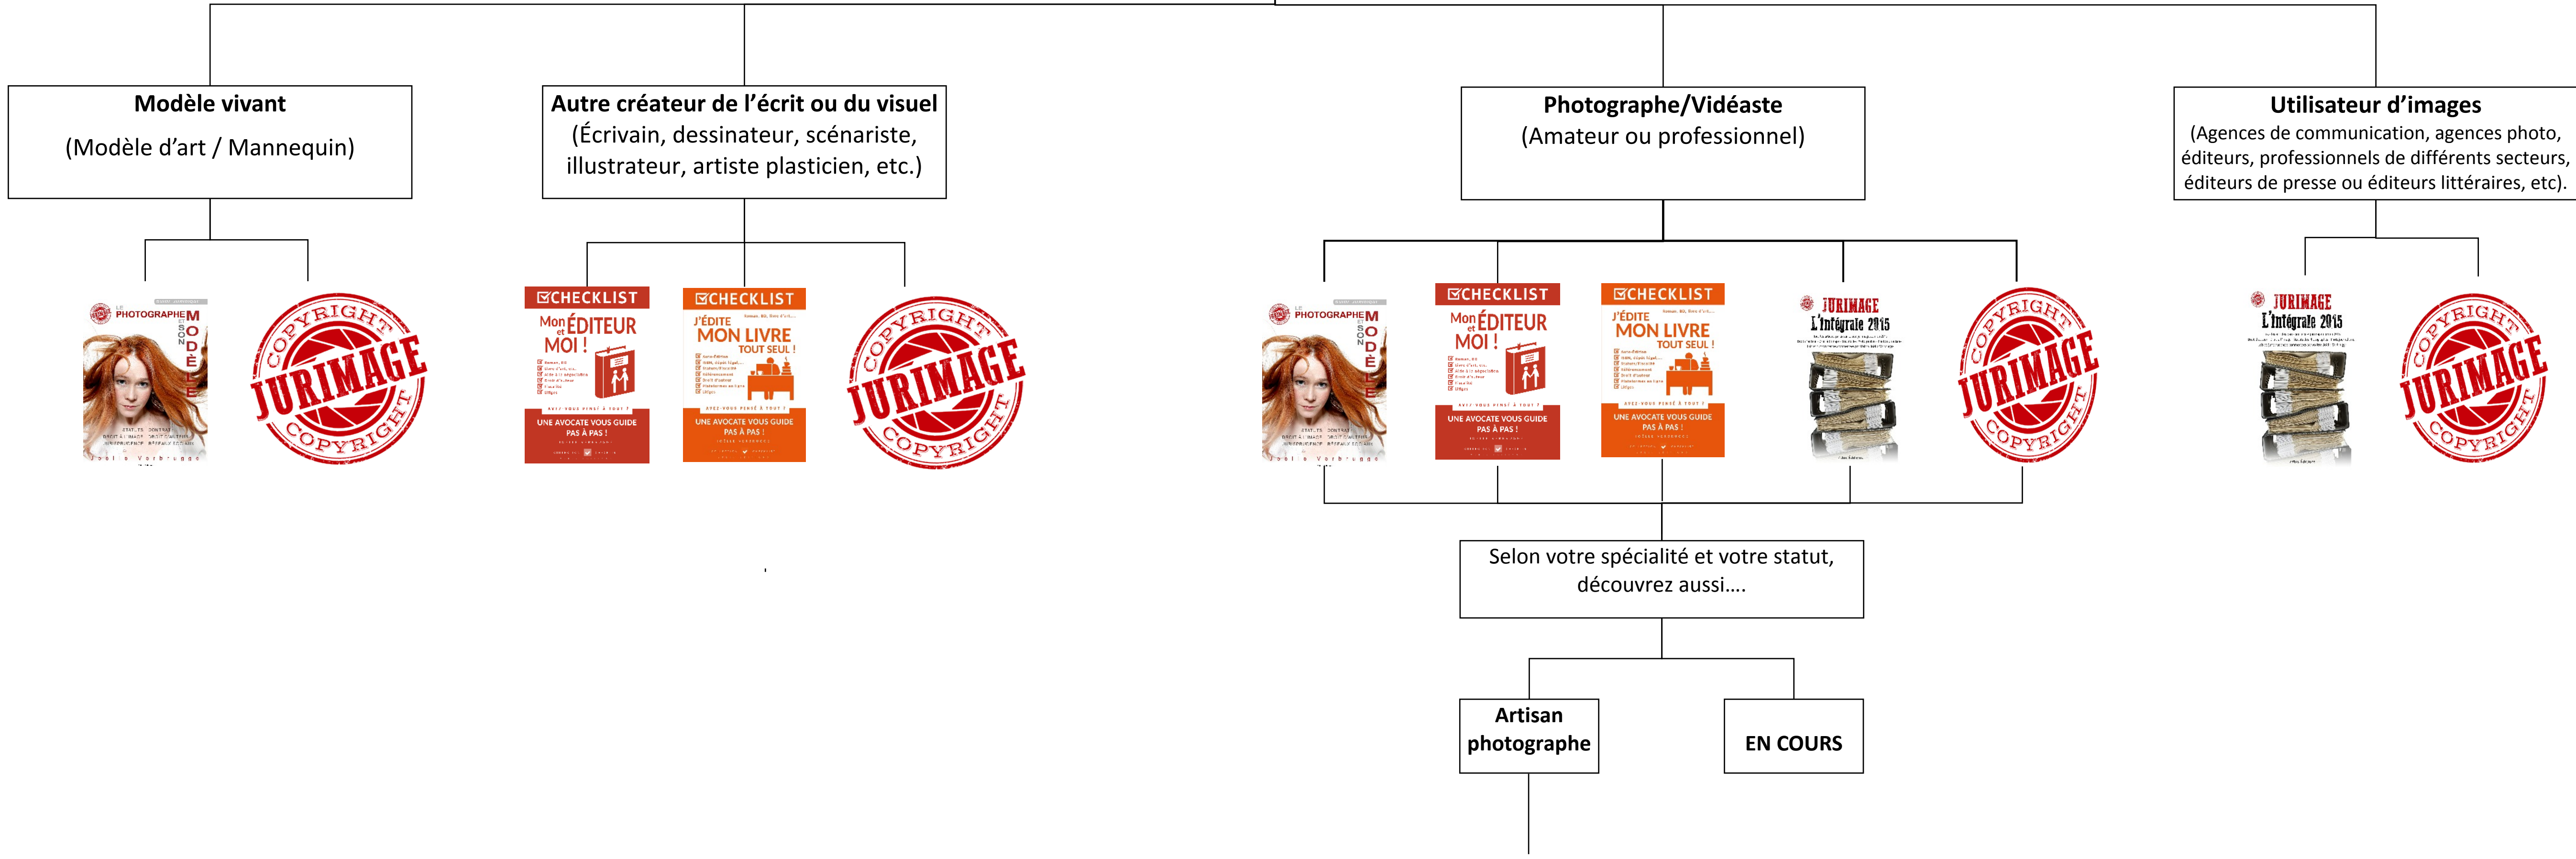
**Modèle vivant**
(Modèle d'art / Mannequin)

**Autre créateur de l'écrit ou du visuel**
(Écrivain, dessinateur, scénariste, illustrateur, artiste plasticien, etc.)

**Photographe/Vidéaste**
(Amateur ou professionnel)

**Utilisateur d'images**
(Agences de communication, agences photo, éditeurs, professionnels de différents secteurs, éditeurs de presse ou éditeurs littéraires, etc).

LE PHOTOGRAPHE ET SON MODÈLE

COPYRIGHT JURIMAGE COPYRIGHT

CHECKLIST
Mon ÉDITEUR et MOI !
UNE AVOCATE VOUS GUIDE PAS À PAS !

CHECKLIST
J'ÉDITE MON LIVRE TOUT SEUL !
UNE AVOCATE VOUS GUIDE PAS À PAS !

COPYRIGHT JURIMAGE COPYRIGHT

LE PHOTOGRAPHE ET SON MODÈLE

CHECKLIST
Mon ÉDITEUR et MOI !
UNE AVOCATE VOUS GUIDE PAS À PAS !

CHECKLIST
J'ÉDITE MON LIVRE TOUT SEUL !
UNE AVOCATE VOUS GUIDE PAS À PAS !

JURIMAGE
L'Intégrale 2015

COPYRIGHT JURIMAGE COPYRIGHT

JURIMAGE
L'Intégrale 2015

COPYRIGHT JURIMAGE COPYRIGHT

Selon votre spécialité et votre statut, découvrez aussi….

**Artisan photographe**

**EN COURS**